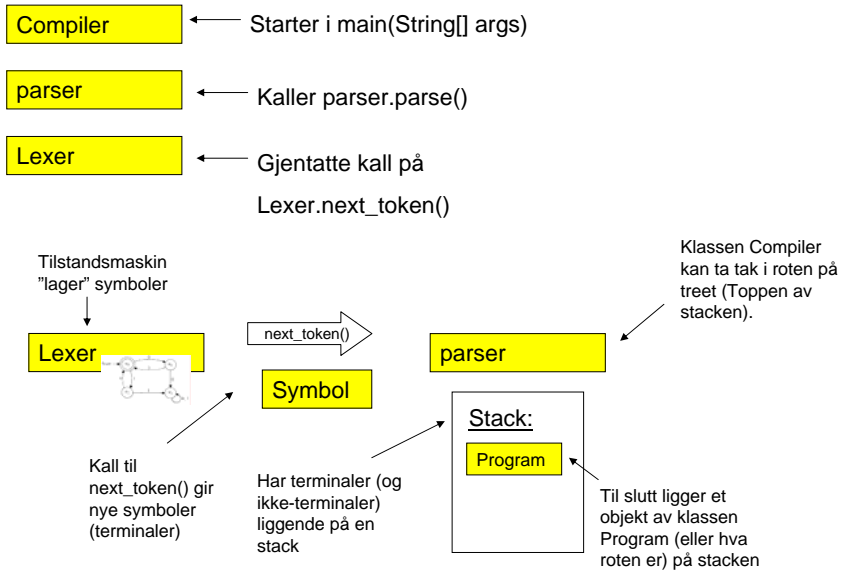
Compiler

Starter i main(String[] args)

parser

Kaller parser.parse()

Lexer

Gjentatte kall på Lexer.next_token()

Tilstandsmaskin "lager" symboler

Klassen Compiler kan ta tak i roten på treet (Toppen av stacken).

Lexer

next_token()

parser

Symbol

Stack:

Program

Kall til next_token() gir nye symboler (terminaler)

Har terminaler (og ikke-terminaler) liggende på en stack

Til slutt ligger et objekt av klassen Program (eller hva roten er) på stacken